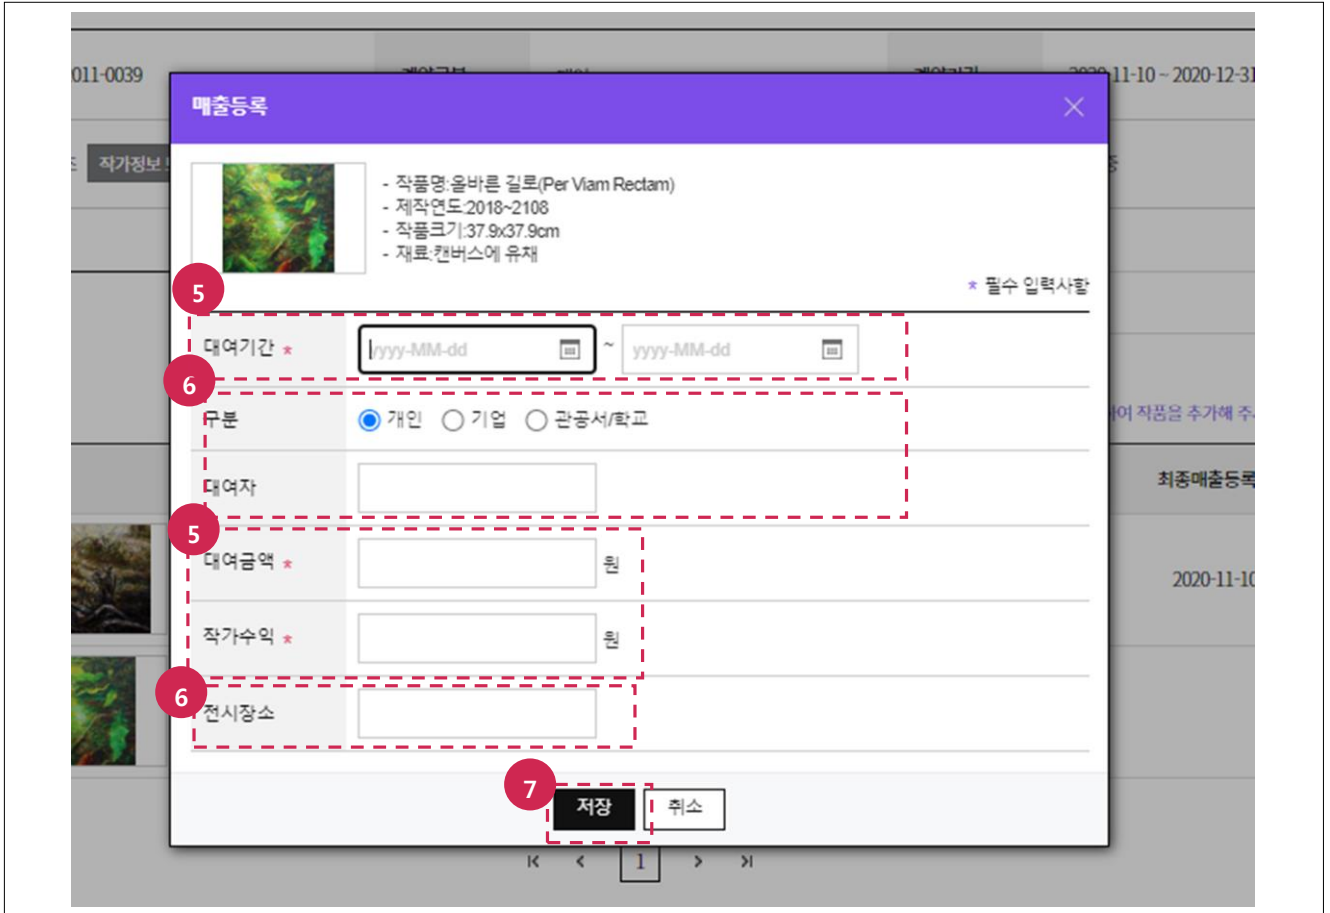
011-0039

2020-11-10 ~ 2020-12-31

작가정보

매출등록

- 작품명:올바른 길로(Per Viam Rectam)
- 제작연도:2018~2108
- 작품크기:37.9x37.9cm
- 재료:캔버스에 유채

* 필수 입력사항

5

대여기간 *

yyyy-MM-dd ~ yyyy-MM-dd

6

구분

개인 기업 관공서/학교

대여자

5

대여금액 * 원

작가수익 * 원

6

전시장소

7

저장 취소

여 작품을 추가해 주

최종매출등록

2020-11-10

1